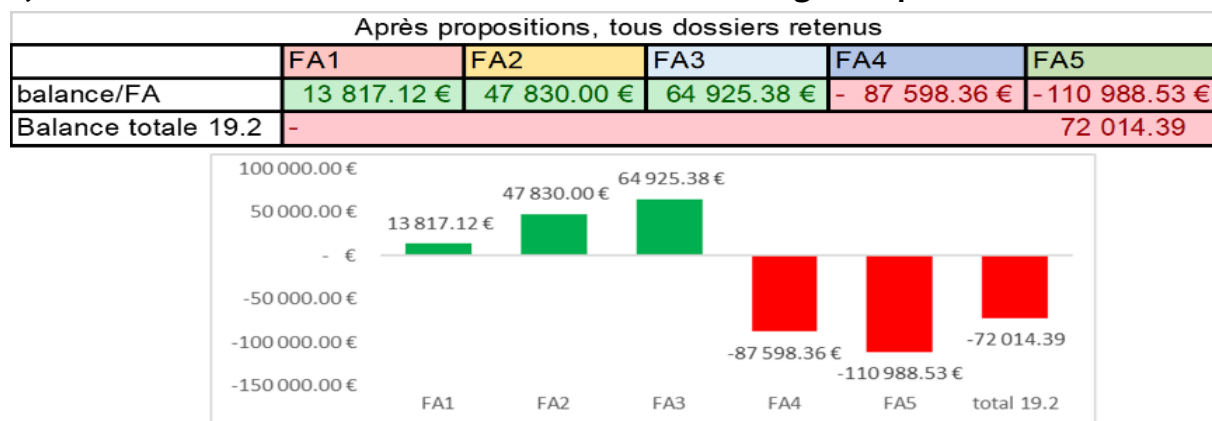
| Après propositions, tous dossiers retenus | | | | | |
|---|---|---|---|---|---|
| | FA1 | FA2 | FA3 | FA4 | FA5 |
| balance/FA | 13 817.12 € | 47 830.00 € | 64 925.38 € | - 87 598.36 € | -110 988.53 € |
| Balance totale 19.2 | - | | | | 72 014.39 |

100 000.00 €
50 000.00 €
- €
-50 000.00 €
-100 000.00 €
-150 000.00 €

13 817.12 €
47 830.00 €
64 925.38 €
-87 598.36 €
-110 988.53 €
-72 014.39

FA1
FA2
FA3
FA4
FA5
total 19.2